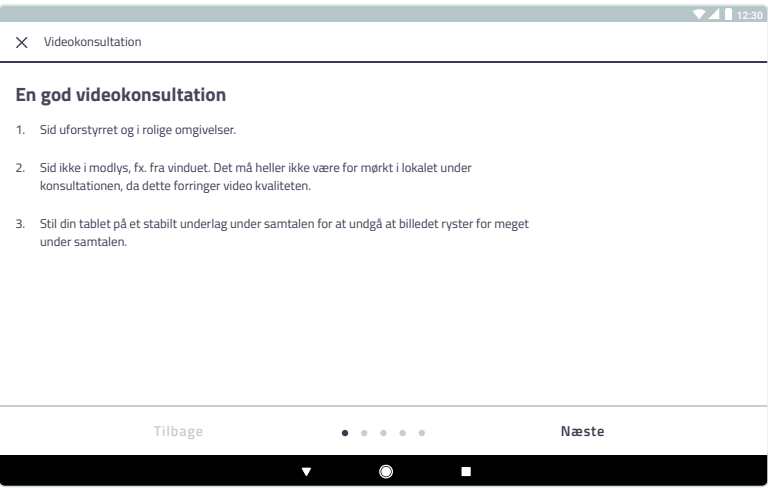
12:30

Videokonsultation

En god videokonsultation

1. Sid uforstyrret og i rolige omgivelser.

2. Sid ikke i modlys, fx. fra vinduet. Det må heller ikke være for mørkt i lokalet under konsultationen, da dette forringer video kvaliteten.

3. Stil din tablet på et stabilt underlag under samtalen for at undgå at billedet ryster for meget under samtalen.

Tilbage

Næste